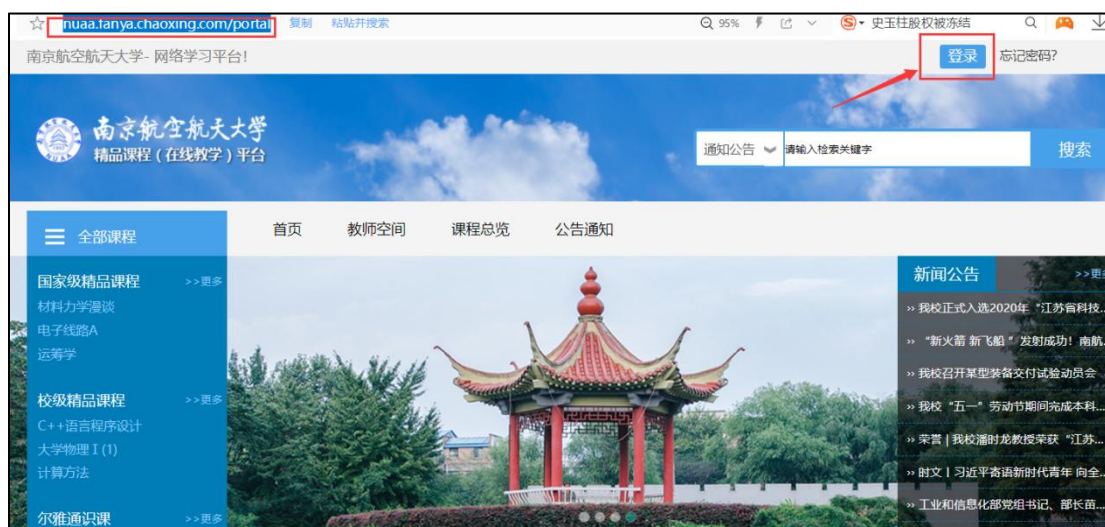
nuaa.fanya.chaoxing.com/portal 复制 粘贴并搜索

95% 史玉柱股权被冻结

南京航空航天大学- 网络学习平台!

登录 忘记密码?

南京航空航天大学
精品课程（在线教学）平台

通知公告 请输入检索关键字 搜索

全部课程

首页 教师空间 课程总览 公告通知

国家级精品课程 >>更多
材料力学漫谈
电子线路A
运筹学

校级精品课程 >>更多
C++语言程序设计
大学物理 I (1)
计算方法

尔雅通识课 >>更多

新闻公告 >>更

» 我校正式入选2020年"江苏省科技...
» "新火箭 新飞船"发射成功! 南航...
» 我校召开某型装备交付试验动员会
» 我校"五一"劳动节期间完成本科...
» 荣誉 | 我校潘时龙教授荣获"江苏...
» 时文 | 习近平寄语新时代青年 向全...
» 工业和信息化部党组书记、部长苗...